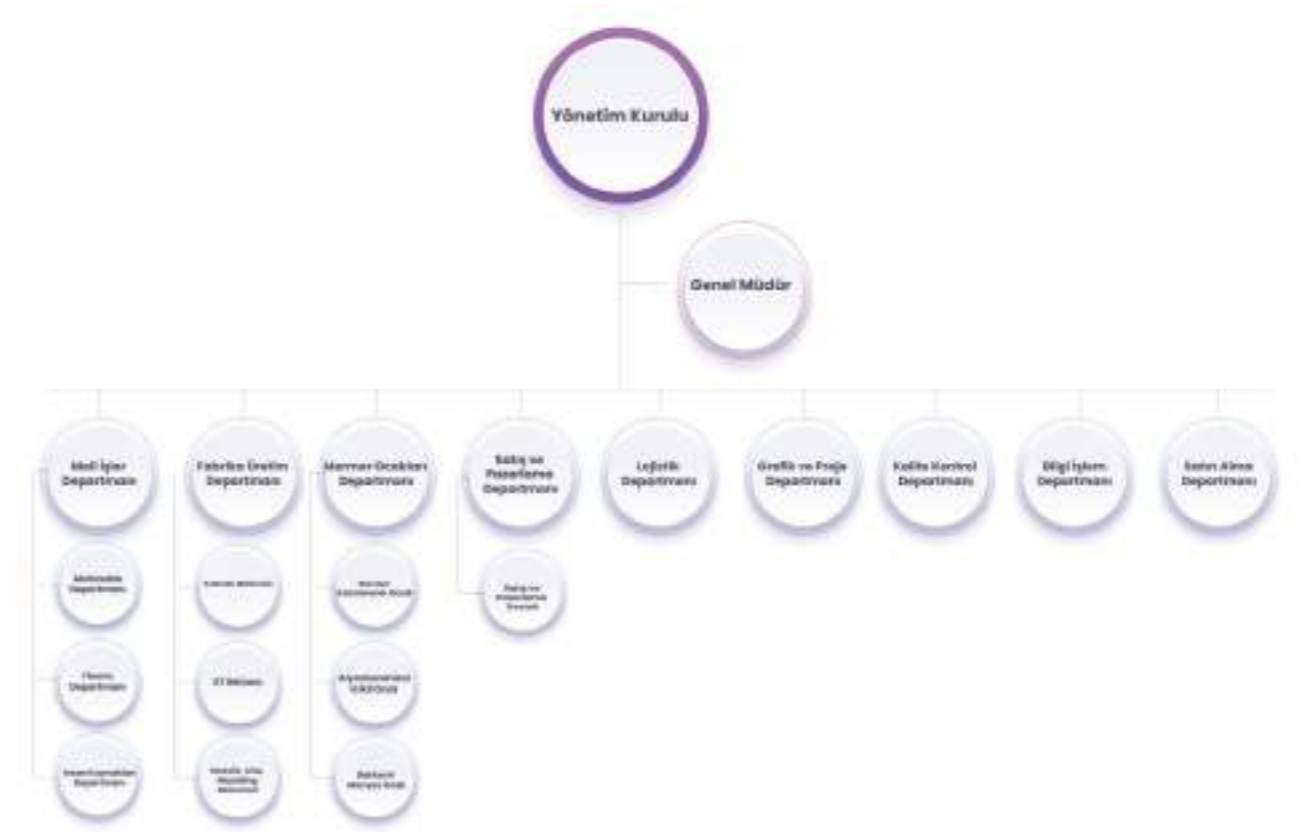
Yönetim Kurulu

Genel Müdür

Mali İşler Departmanı

Muhasebe Departmanı

Finans Departmanı

İnsan Kaynakları Departmanı

Fabrika Üretim Departmanı

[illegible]

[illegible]

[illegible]

Mermer Ocakları Departmanı

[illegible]

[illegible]

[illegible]

Satış ve Pazarlama Departmanı

Satış ve Pazarlama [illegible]

Lojistik Departmanı

Grafik ve Proje Departmanı

Kalite Kontrol Departmanı

Bilgi İşlem Departmanı

Satın Alma Departmanı